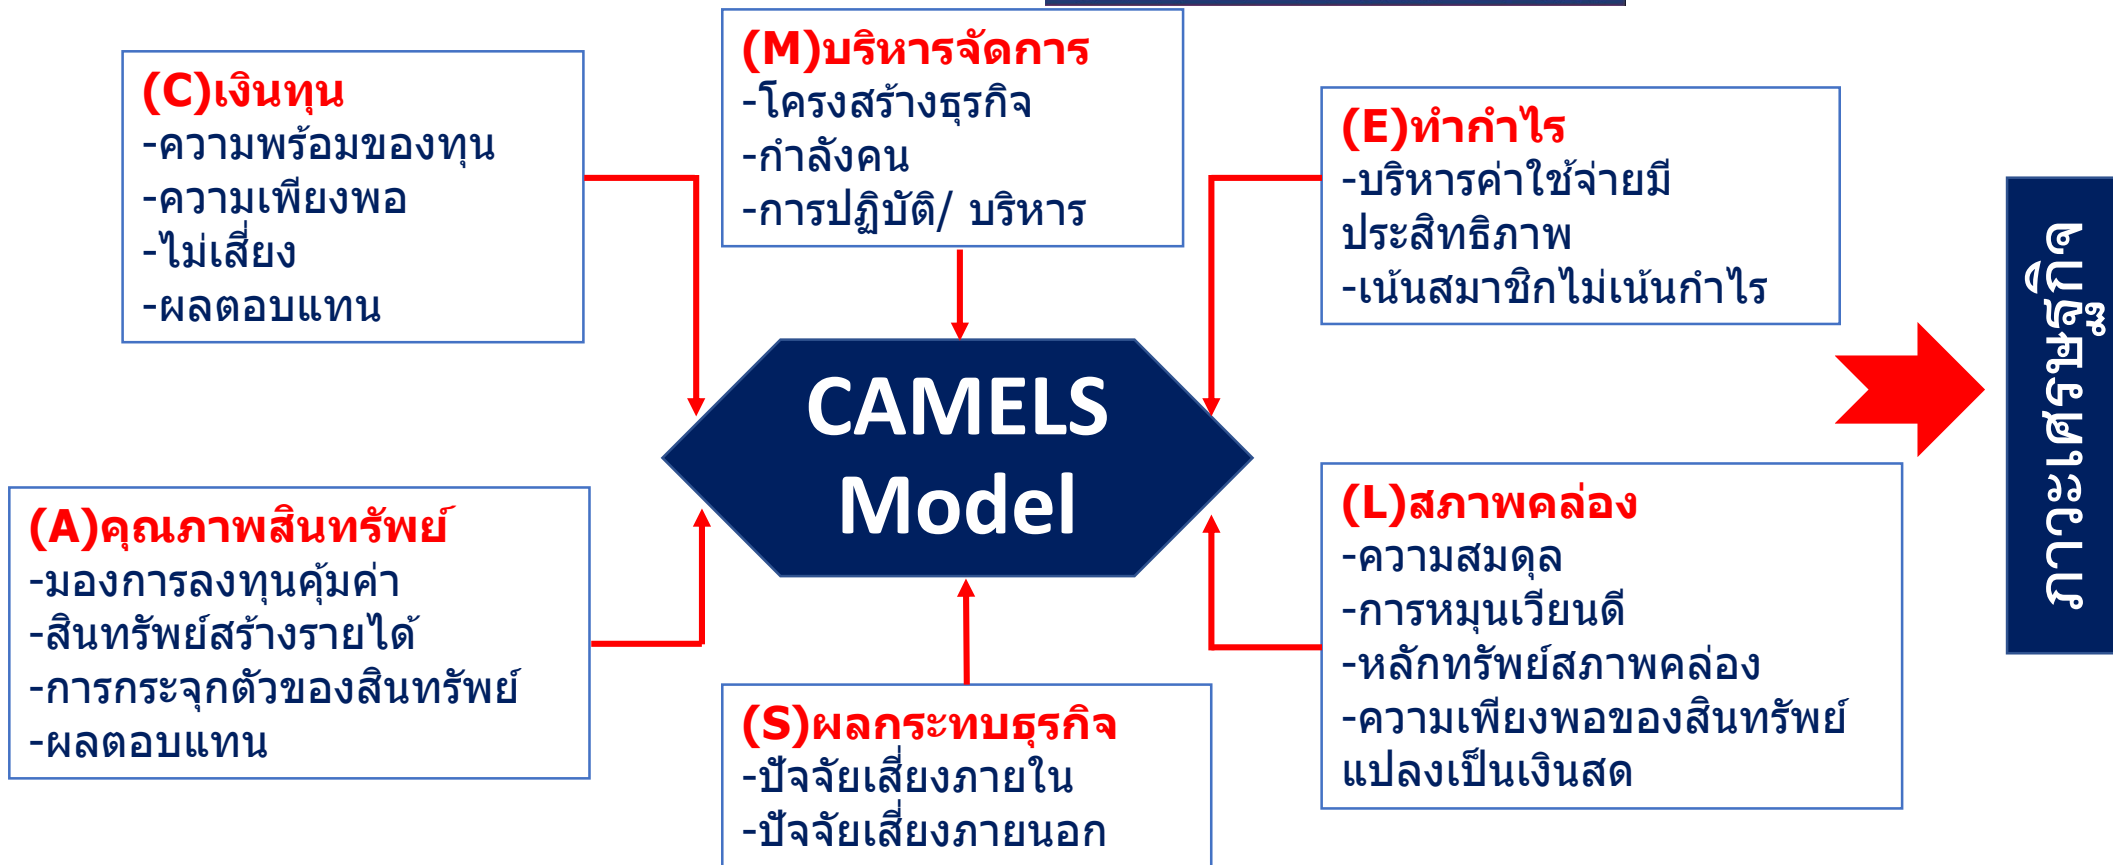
(C)เงินทุน
-ความพร้อมของทุน
-ความเพียงพอ
-ไม่เสี่ยง
-ผลตอบแทน

(M)บริหารจัดการ
-โครงสร้างธุรกิจ
-กำลังคน
-การปฏิบัติ/ บริหาร

(E)ทำกำไร
-บริหารค่าใช้จ่ายมีประสิทธิภาพ
-เน้นสมาชิกไม่เน้นกำไร

CAMELS Model

ภาวะเศรษฐกิจ

(A)คุณภาพสินทรัพย์
-มองการลงทุนคุ้มค่า
-สินทรัพย์สร้างรายได้
-การกระจุกตัวของสินทรัพย์
-ผลตอบแทน

(S)ผลกระทบธุรกิจ
-ปัจจัยเสี่ยงภายใน
-ปัจจัยเสี่ยงภายนอก

(L)สภาพคล่อง
-ความสมดุล
-การหมุนเวียนดี
-หลักทรัพย์สภาพคล่อง
-ความเพียงพอของสินทรัพย์แปลงเป็นเงินสด